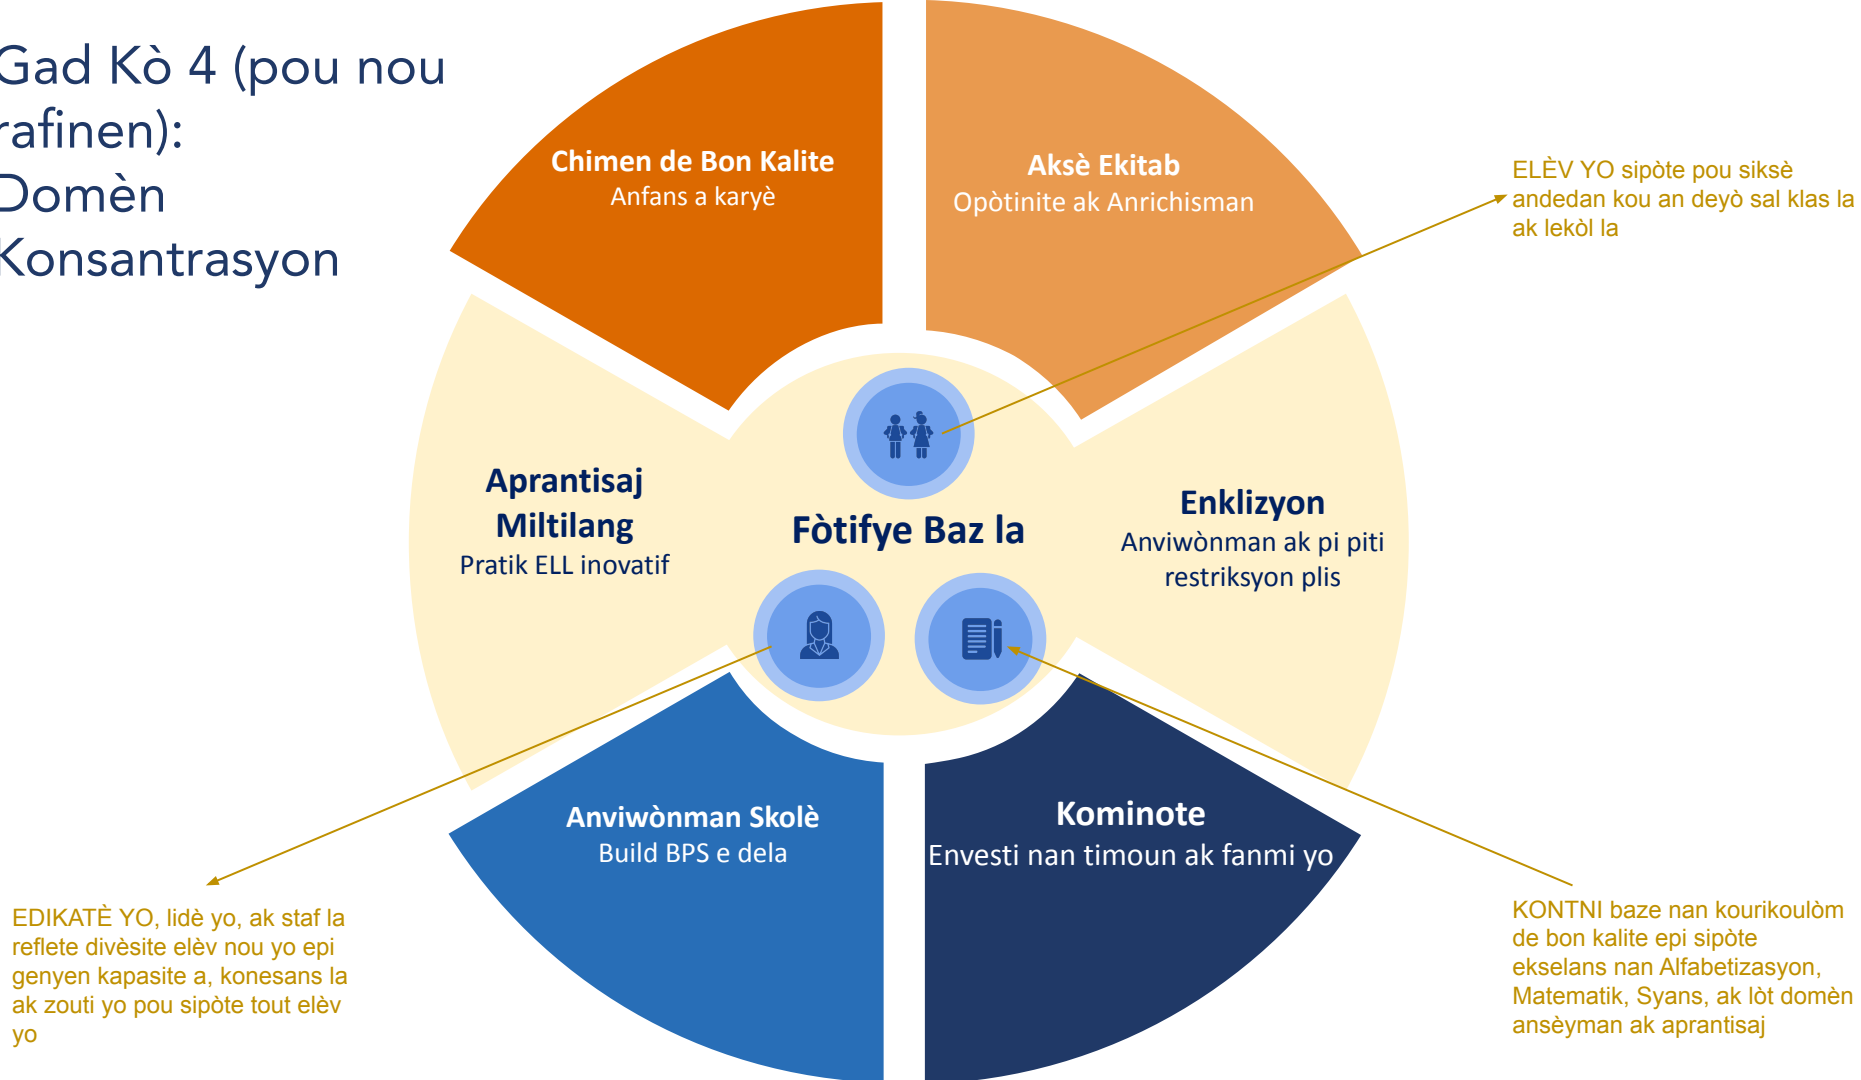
Gad Kò 4 (pou nou rafinen): Domèn Konsantrasyon

Chimen de Bon Kalite
Anfans a karyè

Aksè Ekitab
Opòtinite ak Anrichisman

ELÈV YO sipòte pou siksè andedan kou an deyò sal klas la ak lekòl la

Aprantisaj Miltilang
Pratik ELL inovatif

Fòtifye Baz la

Enklizyon
Anviwònman ak pi piti restriksyon plis

Anviwònman Skolè
Build BPS e dela

Kominote
Envesti nan timoun ak fanmi yo

EDIKATÈ YO, lidè yo, ak staf la reflete divèsite elèv nou yo epi genyen kapasite a, konesans la ak zouti yo pou sipòte tout elèv yo

KONTNI baze nan kourikoulòm de bon kalite epi sipòte ekselans nan Alfabetizasyon, Matematik, Syans, ak lòt domèn ansèyman ak aprantisaj